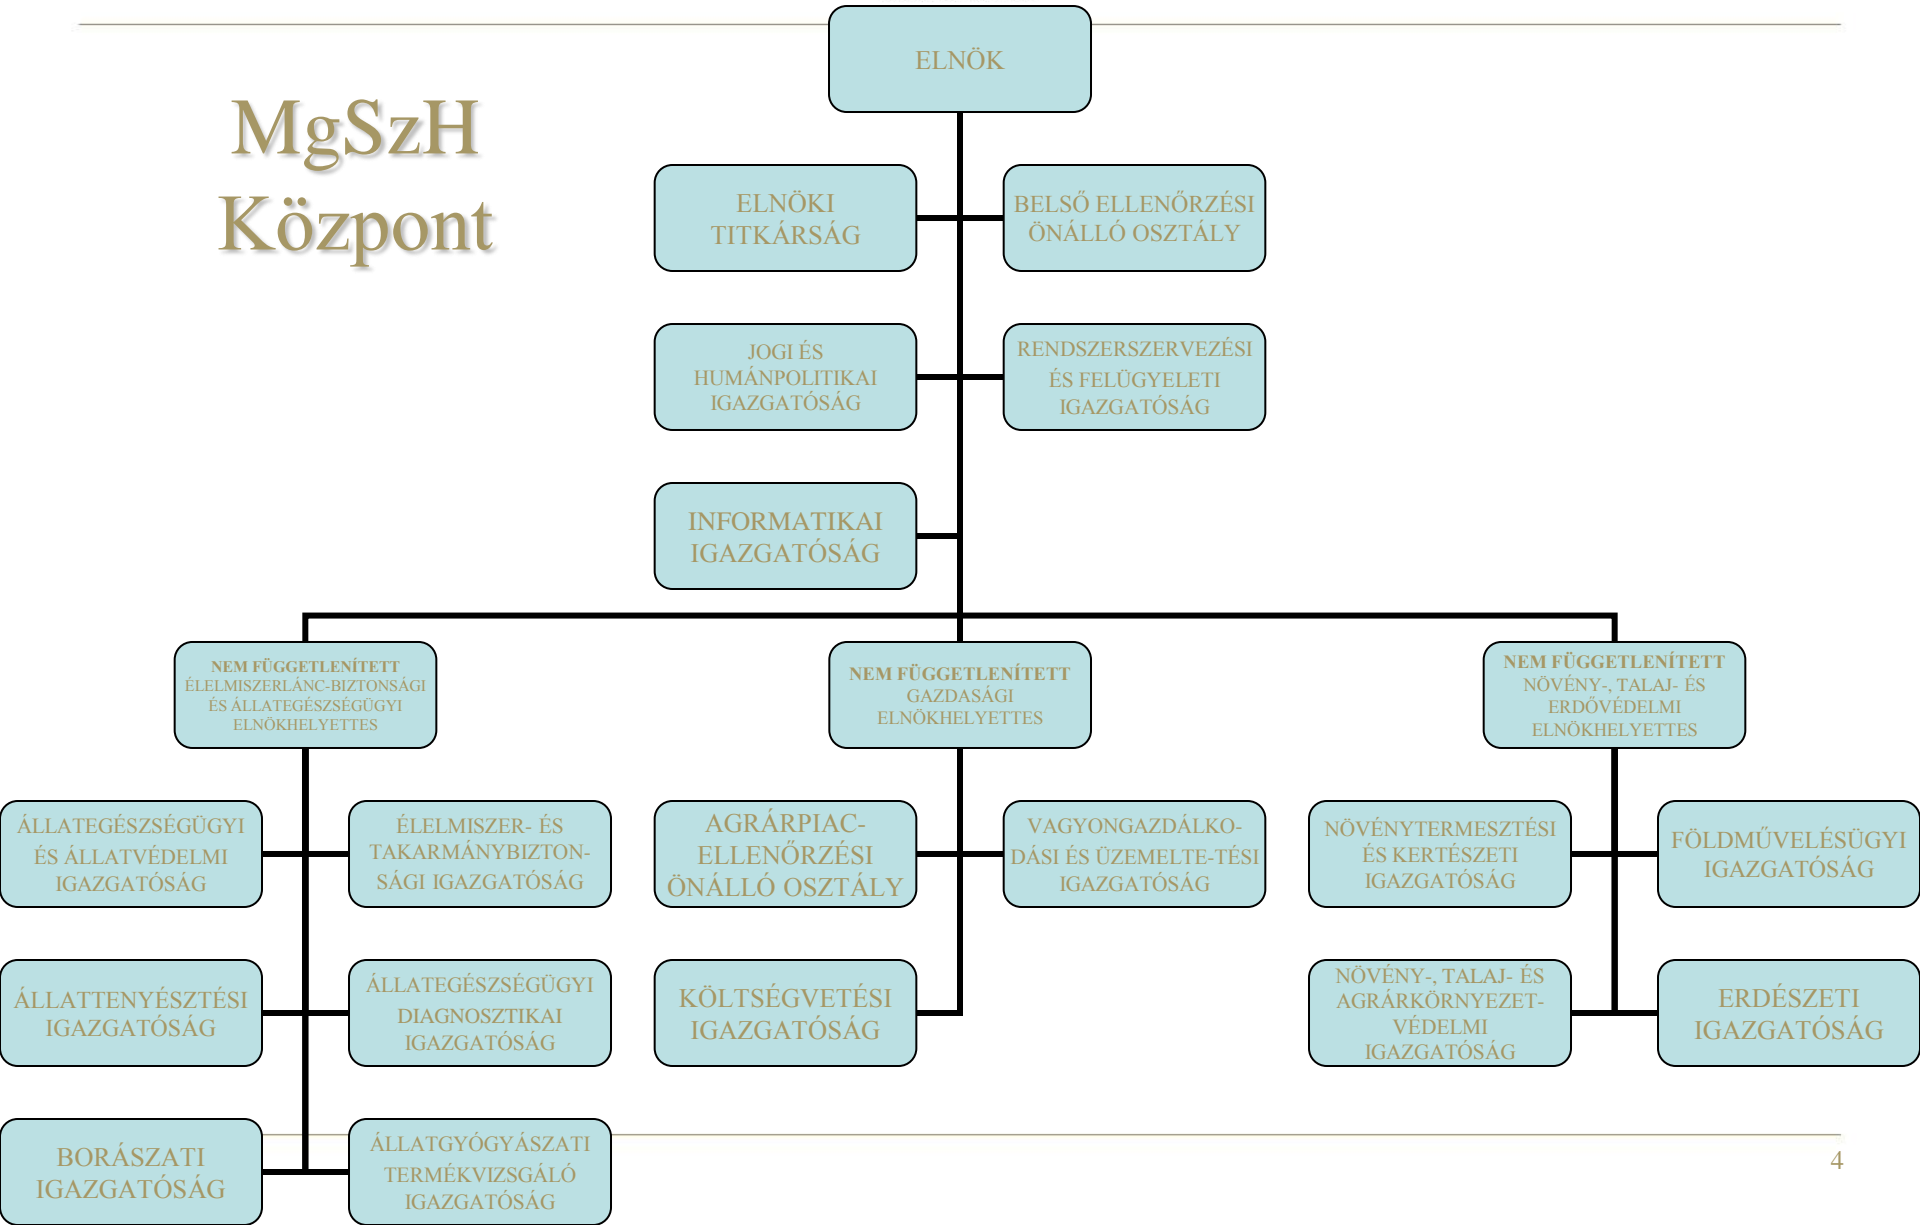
MgSzH Központ

ELNÖK

ELNÖKI TITKÁRSÁG

BELSŐ ELLENŐRZÉSI ÖNÁLLÓ OSZTÁLY

JOGI ÉS HUMÁNPOLITIKAI IGAZGATÓSÁG

RENDSZERSZERVEZÉSI ÉS FELÜGYELETI IGAZGATÓSÁG

INFORMATIKAI IGAZGATÓSÁG

NEM FÜGGETLENÍTETT ÉLELMISZERLÁNC-BIZTONSÁGI ÉS ÁLLATEGÉSZSÉGÜGYI ELNÖKHELYETTES

NEM FÜGGETLENÍTETT GAZDASÁGI ELNÖKHELYETTES

NEM FÜGGETLENÍTETT NÖVÉNY-, TALAJ- ÉS ERDŐVÉDELMI ELNÖKHELYETTES

ÁLLATEGÉSZSÉGÜGYI ÉS ÁLLATVÉDELMI IGAZGATÓSÁG

ÉLELMISZER- ÉS TAKARMÁNYBIZTONSÁGI IGAZGATÓSÁG

AGRÁRPIAC-ELLENŐRZÉSI ÖNÁLLÓ OSZTÁLY

VAGYONGAZDÁLKODÁSI ÉS ÜZEMELTE-TÉSI IGAZGATÓSÁG

NÖVÉNYTERMESZTÉSI ÉS KERTÉSZETI IGAZGATÓSÁG

FÖLDMŰVELÉSÜGYI IGAZGATÓSÁG

ÁLLATTENYÉSZTÉSI IGAZGATÓSÁG

ÁLLATEGÉSZSÉGÜGYI DIAGNOSZTIKAI IGAZGATÓSÁG

KÖLTSÉGVETÉSI IGAZGATÓSÁG

NÖVÉNY-, TALAJ- ÉS AGRÁRKÖRNYEZET-VÉDELMI IGAZGATÓSÁG

ERDÉSZETI IGAZGATÓSÁG

BORÁSZATI IGAZGATÓSÁG

ÁLLATGYÓGYÁSZATI TERMÉKVIZSGÁLÓ IGAZGATÓSÁG

4